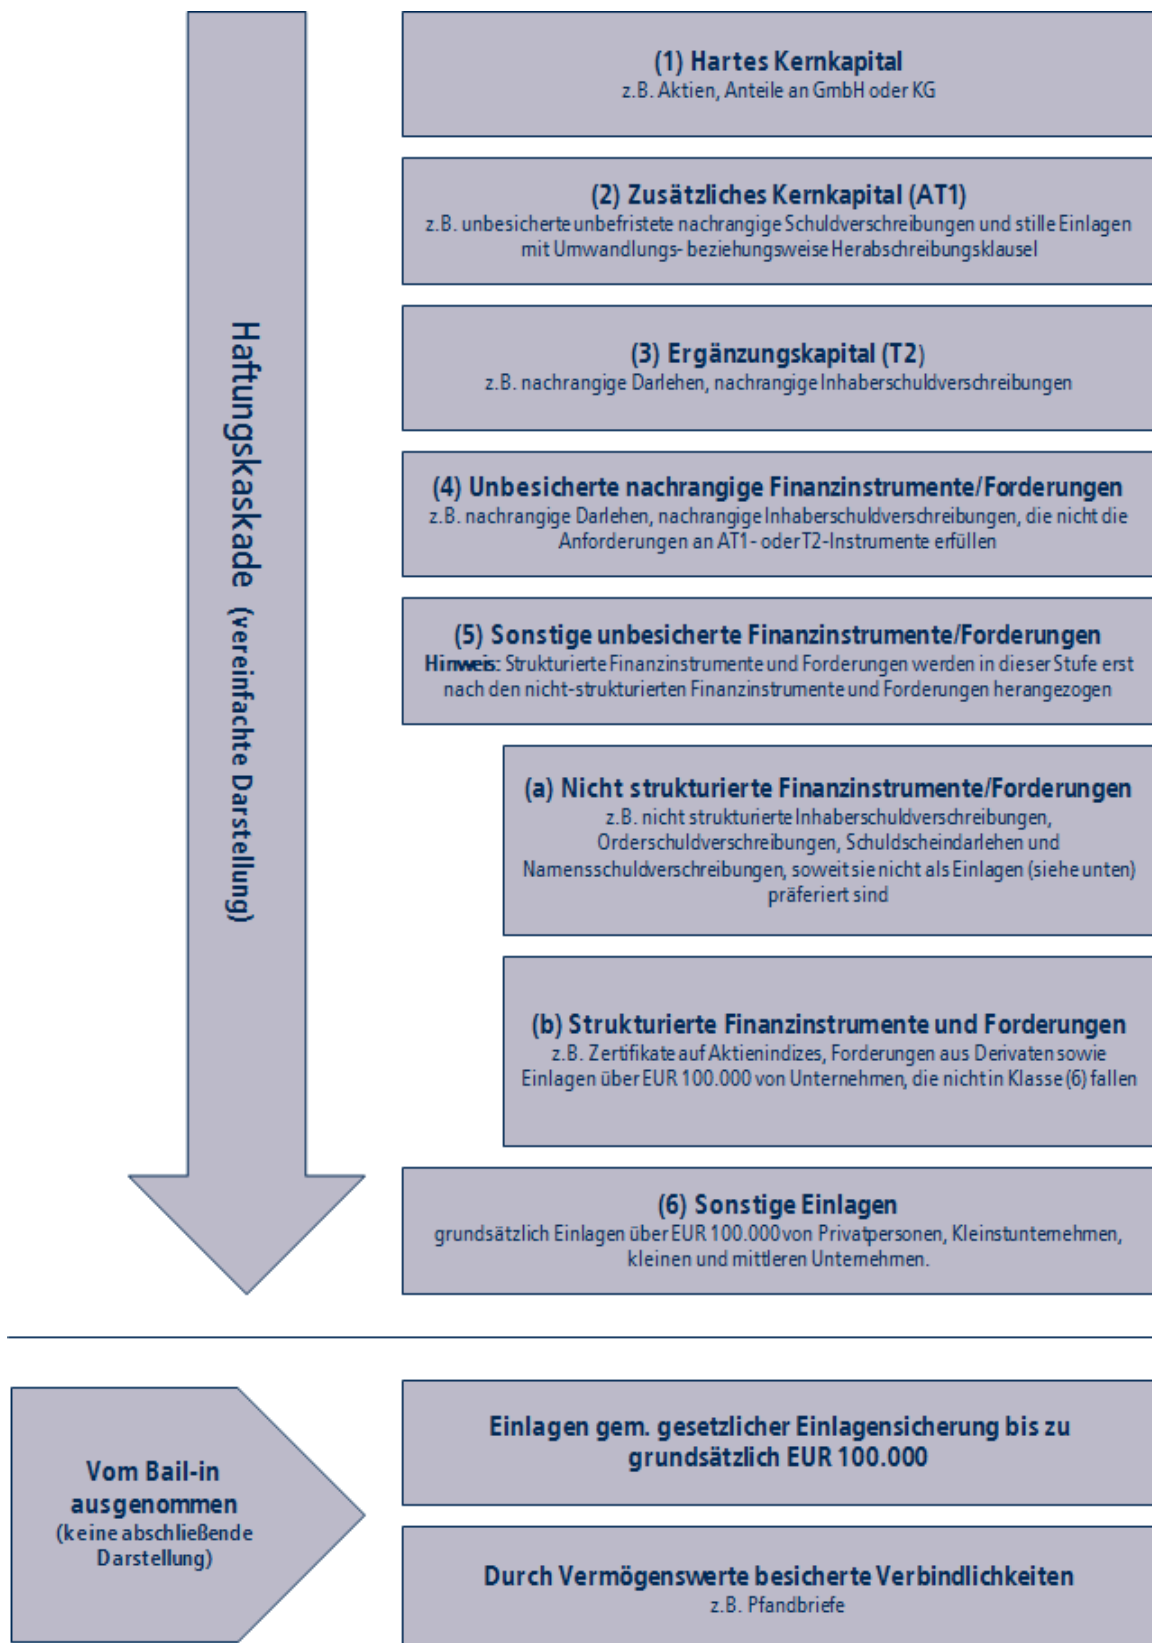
Haftungskaskade (vereinfachte Darstellung)

(1) Hartes Kernkapital
z.B. Aktien, Anteile an GmbH oder KG

(2) Zusätzliches Kernkapital (AT1)
z.B. unbesicherte unbefristete nachrangige Schuldverschreibungen und stille Einlagen mit Umwandlungs- beziehungsweise Herabschreibungsklausel

(3) Ergänzungskapital (T2)
z.B. nachrangige Darlehen, nachrangige Inhaberschuldverschreibungen

(4) Unbesicherte nachrangige Finanzinstrumente/Forderungen
z.B. nachrangige Darlehen, nachrangige Inhaberschuldverschreibungen, die nicht die Anforderungen an AT1- oder T2-Instrumente erfüllen

(5) Sonstige unbesicherte Finanzinstrumente/Forderungen
Hinweis: Strukturierte Finanzinstrumente und Forderungen werden in dieser Stufe erst nach den nicht-strukturierten Finanzinstrumente und Forderungen herangezogen

(a) Nicht strukturierte Finanzinstrumente/Forderungen
z.B. nicht strukturierte Inhaberschuldverschreibungen, Orderschuldverschreibungen, Schuldscheindarlehen und Namensschuldverschreibungen, soweit sie nicht als Einlagen (siehe unten) präferiert sind

(b) Strukturierte Finanzinstrumente und Forderungen
z.B. Zertifikate auf Aktienindizes, Forderungen aus Derivaten sowie Einlagen über EUR 100.000 von Unternehmen, die nicht in Klasse (6) fallen

(6) Sonstige Einlagen
grundsätzlich Einlagen über EUR 100.000 von Privatpersonen, Kleinstunternehmen, kleinen und mittleren Unternehmen.

Vom Bail-in ausgenommen
(keine abschließende Darstellung)

Einlagen gem. gesetzlicher Einlagensicherung bis zu grundsätzlich EUR 100.000

Durch Vermögenswerte besicherte Verbindlichkeiten
z.B. Pfandbriefe